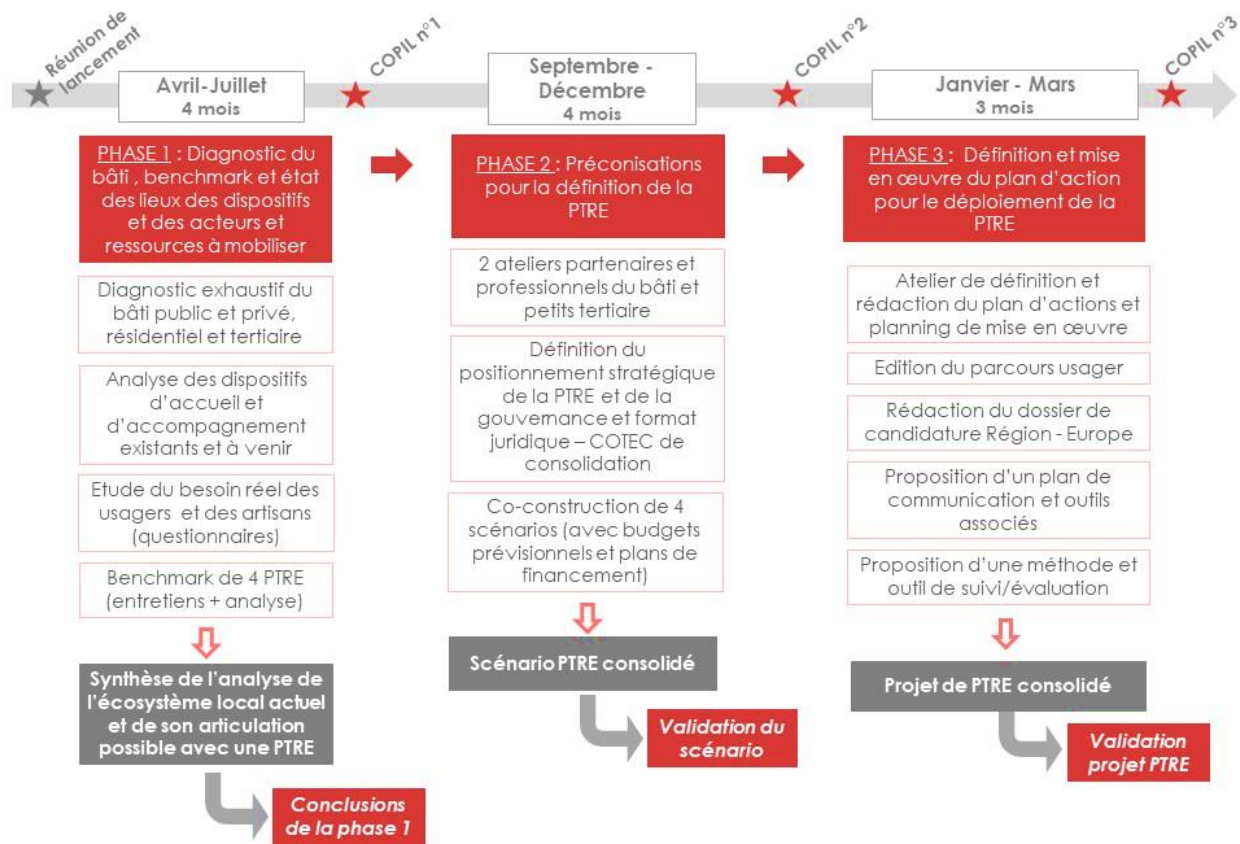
Réunion de lancement

Avril-Juillet
4 mois

COPIL n°1

Septembre - Décembre
4 mois

COPIL n°2

Janvier - Mars
3 mois

COPIL n°3

PHASE 1 : Diagnostic du bâti , benchmark et état des lieux des dispositifs et des acteurs et ressources à mobiliser

Diagnostic exhaustif du bâti public et privé, résidentiel et tertiaire

Analyse des dispositifs d'accueil et d'accompagnement existants et à venir

Etude du besoin réel des usagers et des artisans (questionnaires)

Benchmark de 4 PTRE (entretiens + analyse)

Synthèse de l'analyse de l'écosystème local actuel et de son articulation possible avec une PTRE

Conclusions de la phase 1

PHASE 2 : Préconisations pour la définition de la PTRE

2 ateliers partenaires et professionnels du bâti et petits tertiaire

Définition du positionnement stratégique de la PTRE et de la gouvernance et format juridique – COTEC de consolidation

Co-construction de 4 scénarios (avec budgets prévisionnels et plans de financement)

Scénario PTRE consolidé

Validation du scénario

PHASE 3 : Définition et mise en œuvre du plan d'action pour le déploiement de la PTRE

Atelier de définition et rédaction du plan d'actions et planning de mise en œuvre

Edition du parcours usager

Rédaction du dossier de candidature Région - Europe

Proposition d'un plan de communication et outils associés

Proposition d'une méthode et outil de suivi/évaluation

Projet de PTRE consolidé

Validation projet PTRE